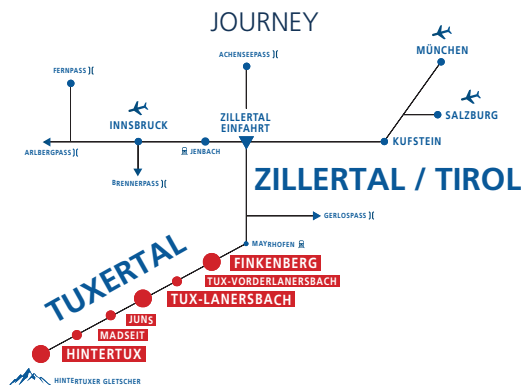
JOURNEY

FERNPASS )(

ACHENSEEPASS )(

MÜNCHEN

SALZBURG

INNSBRUCK

ZILLERTAL EINFAHRT

KUFSTEIN

ARLBERGPASS )(

JENBACH

BRENNERPASS )(

ZILLERTAL / TIROL

GERLOSPASS )(

MAYRHOFEN

TUXERTAL

FINKENBERG

TUX-VORDERLANERSBACH

TUX-LANERSBACH

JUNS

MADSEIT

HINTERTUX

HINTERTUXER GLETSCHER